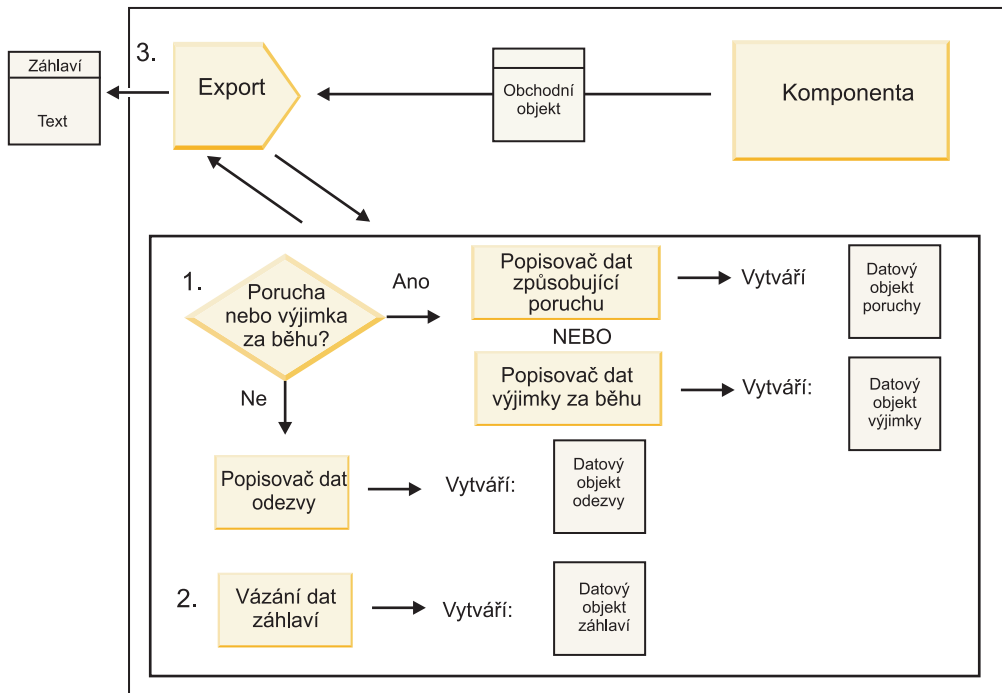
Záhlaví

Text

3.

Export

Obchodní objekt

Komponenta

1.

Porucha nebo výjimka za běhu?

Ano

Popisovač dat způsobující poruchu

Vytváří

Datový objekt poruchy

NEBO

Popisovač dat výjimky za běhu

Vytváří:

Datový objekt výjimky

Ne

Popisovač dat odezvy

Vytváří:

Datový objekt odezvy

2.

Vázání dat záhlaví

Vytváří:

Datový objekt záhlaví